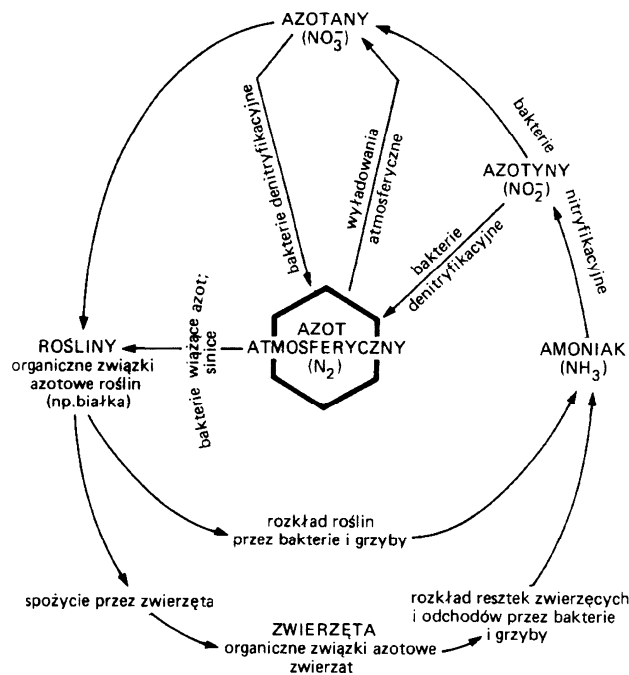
AZOTANY
($NO_3^-$)

bakterie denitryfikacyjne

wyładowania atmosferyczne

bakterie nitryfikacyjne

AZOTYNY
($NO_2^-$)

bakterie denitryfikacyjne

ROSLINY
organiczne związki azotowe roślin
(np.białka)

bakterie wiążące azot; sinice

AZOT
ATMOSFERYCZNY
($N_2$)

AMONIAK
($NH_3$)

rozkład roślin
przez bakterie i grzyby

spożycie przez zwierzęta

rozkład resztek zwierzęcych
i odchodów przez bakterie
i grzyby

ZWIERZĘTA
organiczne związki azotowe
zwierzat